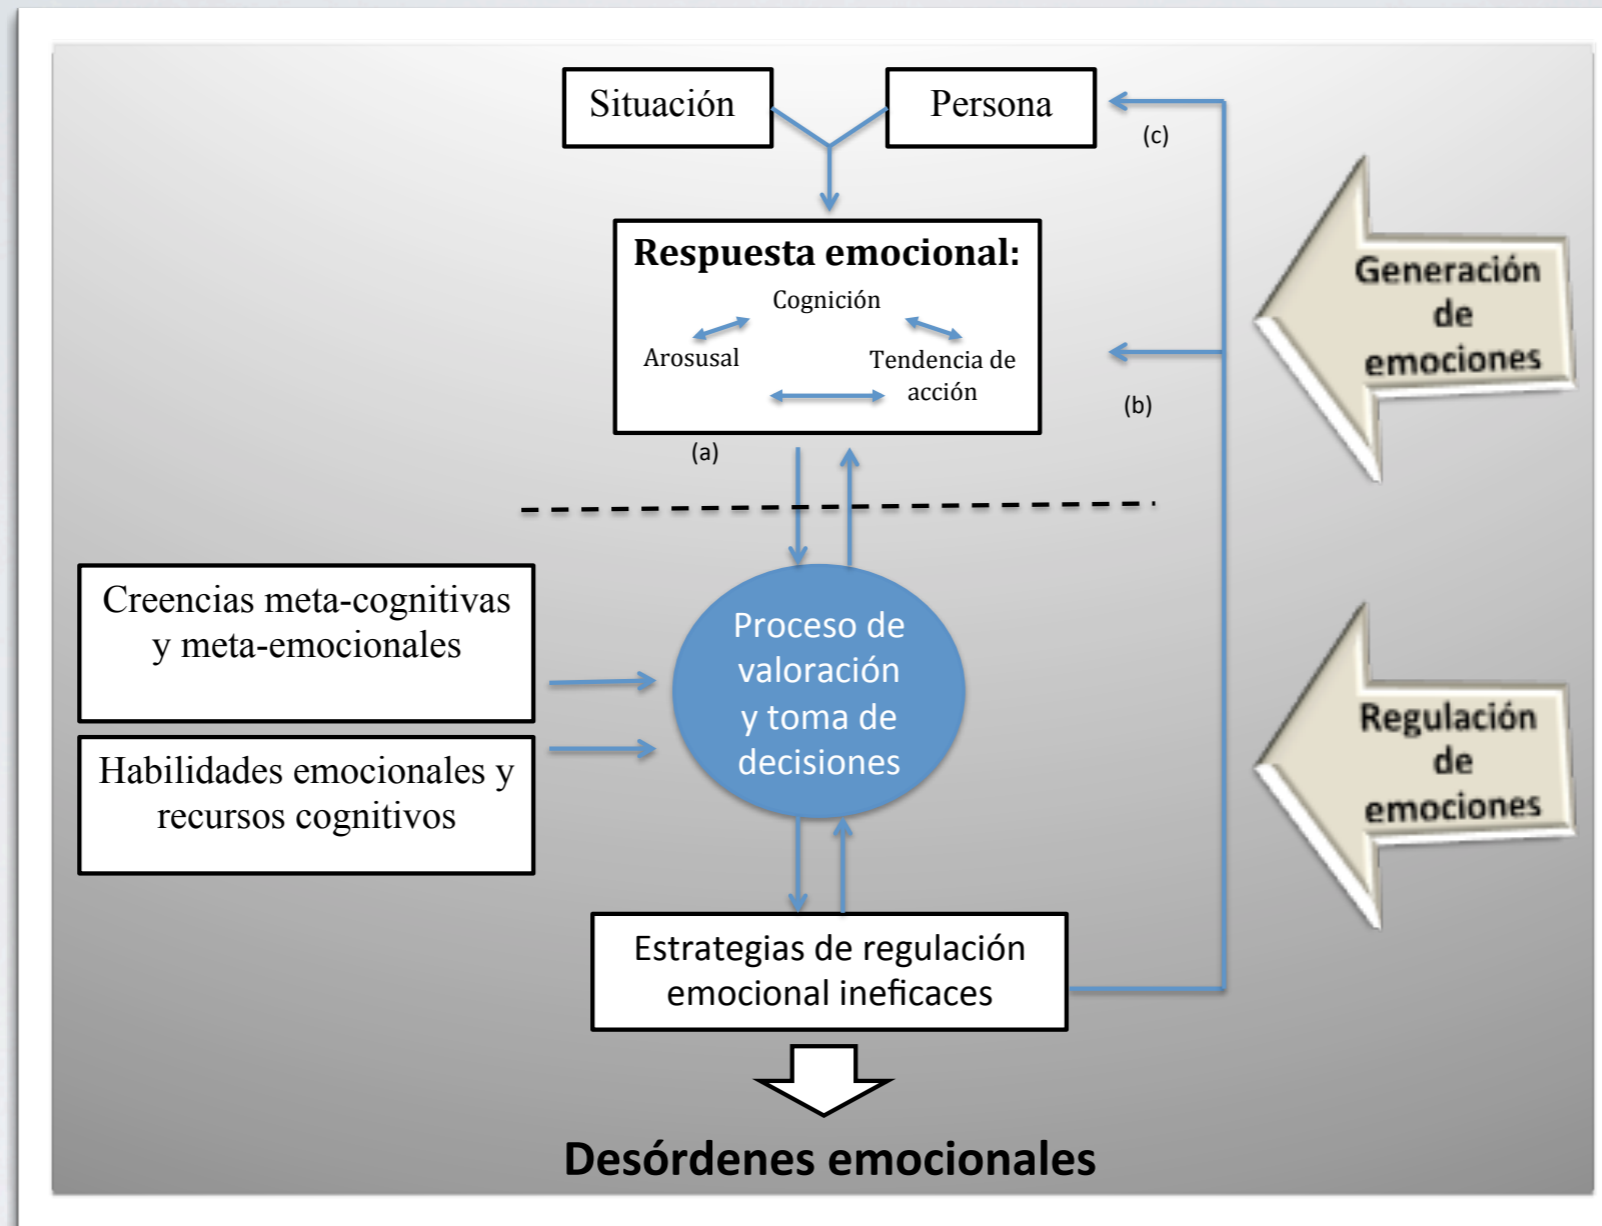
Situación

Persona

(c)

Respuesta emocional:

Cognición

Arosusal

Tendencia de acción

(b)

(a)

Generación de emociones

Creencias meta-cognitivas y meta-emocionales

Habilidades emocionales y recursos cognitivos

Proceso de valoración y toma de decisiones

Regulación de emociones

Estrategias de regulación emocional ineficaces

Desórdenes emocionales